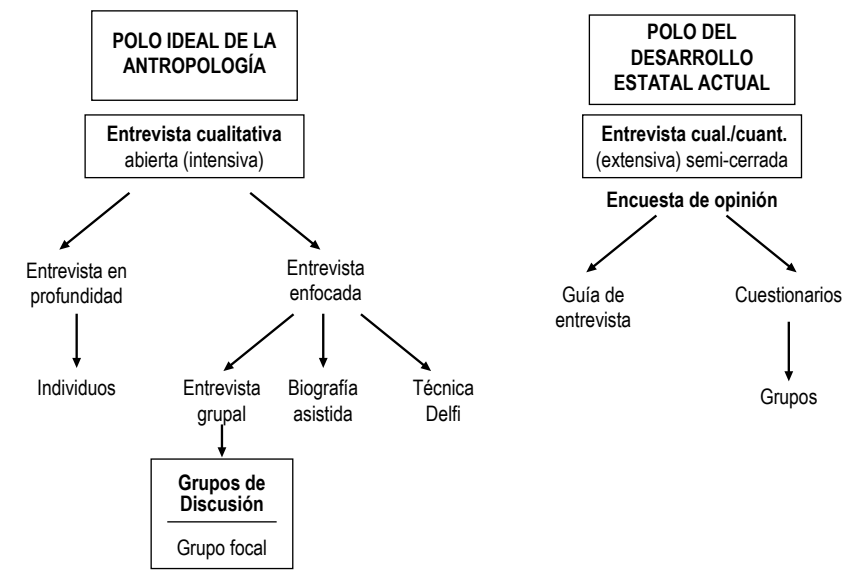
POLO IDEAL DE LA ANTROPOLOGÍA

Entrevista cualitativa
abierta (intensiva)

Entrevista en profundidad

Individuos

Entrevista enfocada

Entrevista grupal

Grupos de Discusión

Grupo focal

Biografía asistida

Técnica Delfi

POLO DEL DESARROLLO ESTATAL ACTUAL

Entrevista cual./cuant.
(extensiva) semi-cerrada

Encuesta de opinión

Guía de entrevista

Cuestionarios

Grupos